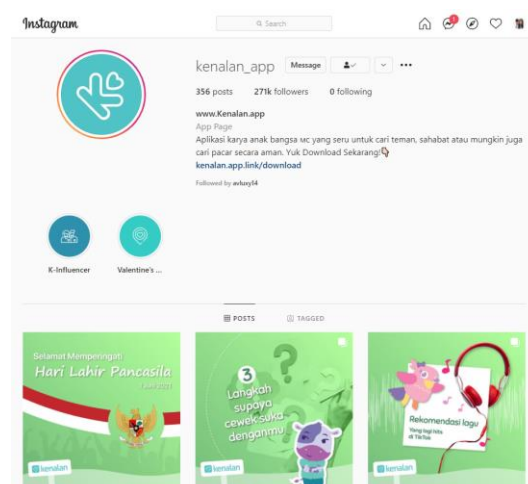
Instagram

Search

kenalan_app Message

356 posts 271k followers 0 following

www.Kenalan.app
App Page
Aplikasi karya anak bangsa 🇲🇨 yang seru untuk cari teman, sahabat atau mungkin juga cari pacar secara aman. Yuk Download Sekarang!
kenalan.app.link/download

Followed by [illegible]

K-Influencer

Valentine's ...

POSTS

TAGGED

Selamat Memperingati
Hari Lahir Pancasila
1 Juni 2021

kenalan

3
Langkah
supaya
cewek suka
denganmu

kenalan

Rekomendasi lagu
Yang lagi hits di TikTok

kenalan